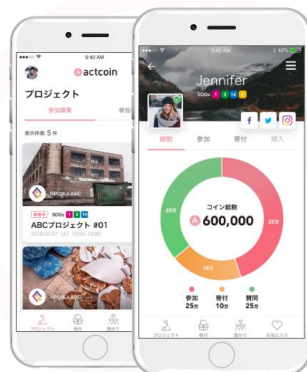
9:40 AM

actcoin

プロジェクト

参加募集

参加

表示件数 5 件

NPO法人ABC

ABCプロジェクト #01

NPO法人ABC

プロジェクト

9:40 AM

42%

Jennifer

SDGs 1 3 14 7

総数

参加

寄付

購入

コイン総数

600,000

参加 25%

寄付 10%

賛同 25%

プロジェクト

お気に入り